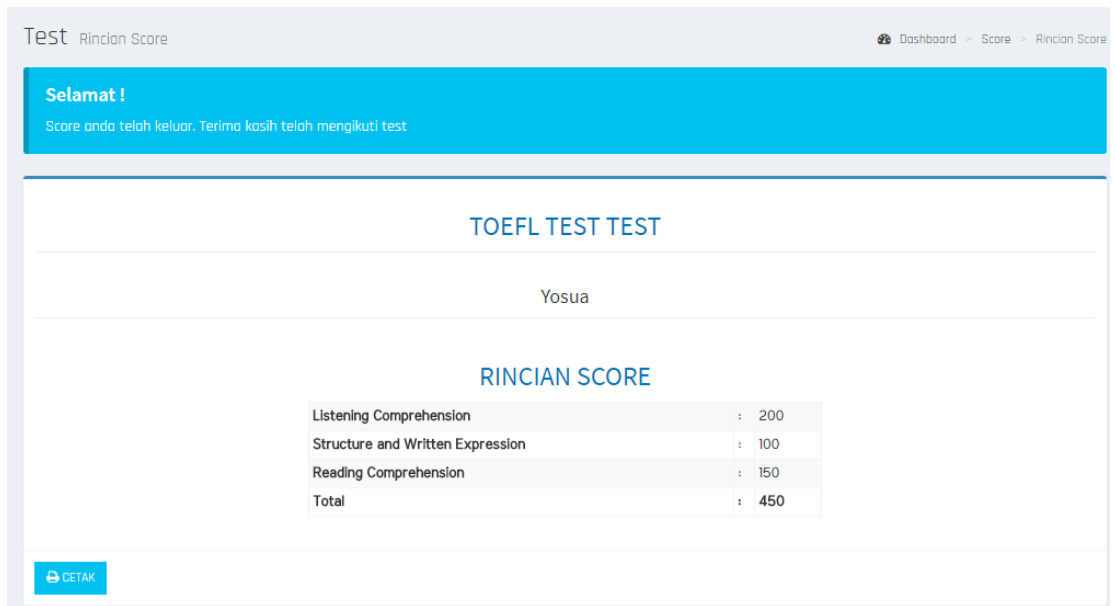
Test Rincian Score

Dashboard > Score > Rincian Score

Selamat !

Score anda telah keluar. Terima kasih telah mengikuti test

TOEFL TEST TEST

Yosua

RINCIAN SCORE

| | | |
|---|---|---|
| Listening Comprehension | : | 200 |
| Structure and Written Expression | : | 100 |
| Reading Comprehension | : | 150 |
| Total | : | 450 |

CETAK